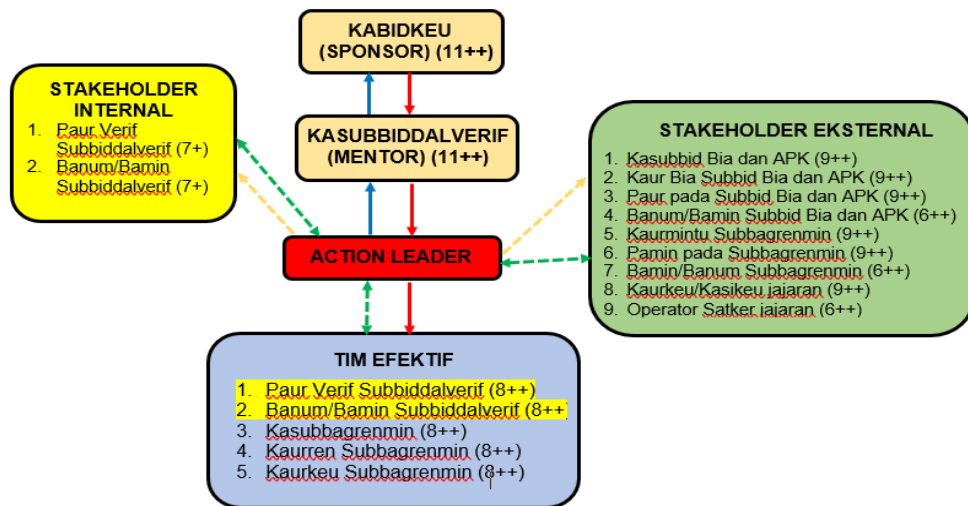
KABIDKEU
(SPONSOR) (11++)

STAKEHOLDER INTERNAL
1. Paur Verif Subbiddalverif (7+)
2. Banum/Bamin Subbiddalverif (7+)

KASUBBIDDALVERIF
(MENTOR) (11++)

STAKEHOLDER EKSTERNAL
1. Kasubbid Bia dan APK (9++)
2. Kaur Bia Subbid Bia dan APK (9++)
3. Paur pada Subbid Bia dan APK (9++)
4. Banum/Bamin Subbid Bia dan APK (6++)
5. Kaurmintu Subbagrenmin (9++)
6. Pamin pada Subbagrenmin (9++)
7. Bamin/Banum Subbagrenmin (6++)
8. Kaurkeu/Kasikeu jajaran (9++)
9. Operator Satker jajaran (6++)

ACTION LEADER

TIM EFEKTIF
1. Paur Verif Subbiddalverif (8++)
2. Banum/Bamin Subbiddalverif (8++)
3. Kasubbagrenmin (8++)
4. Kaurren Subbagrenmin (8++)
5. Kaurkeu Subbagrenmin (8++)